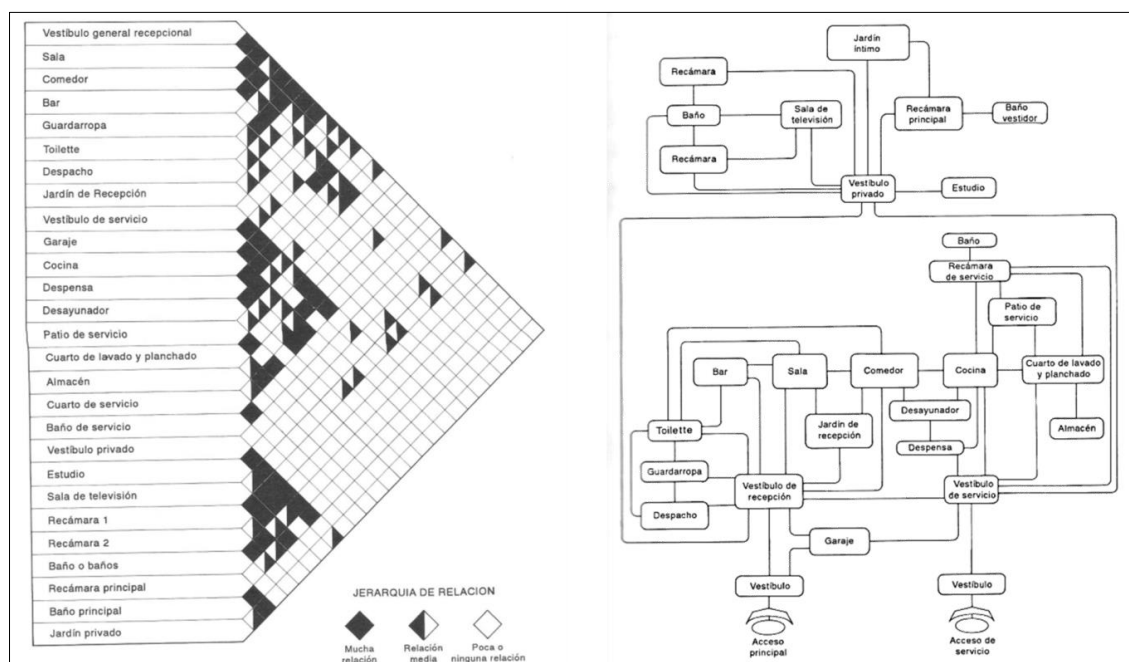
Vestíbulo general recepcional
Sala
Comedor
Bar
Guardarropa
Toilette
Despacho
Jardín de Recepción
Vestíbulo de servicio
Garaje
Cocina
Despensa
Desayunador
Patio de servicio
Cuarto de lavado y planchado
Almacén
Cuarto de servicio
Baño de servicio
Vestíbulo privado
Estudio
Sala de televisión
Recámara 1
Recámara 2
Baño o baños
Recámara principal
Baño principal
Jardín privado

JERARQUIA DE RELACION
Mucha relación
Relación media
Poca o ninguna relación

Jardín íntimo
Recámara
Baño
Sala de televisión
Recámara principal
Baño vestidor
Recámara
Vestíbulo privado
Estudio

Baño
Recámara de servicio
Patio de servicio
Bar
Sala
Comedor
Cocina
Cuarto de lavado y planchado
Toilette
Jardín de recepción
Desayunador
Almacén
Despensa
Guardarropa
Vestíbulo de recepción
Vestíbulo de servicio
Despacho
Garaje
Vestíbulo
Vestíbulo
Acceso principal
Acceso de servicio